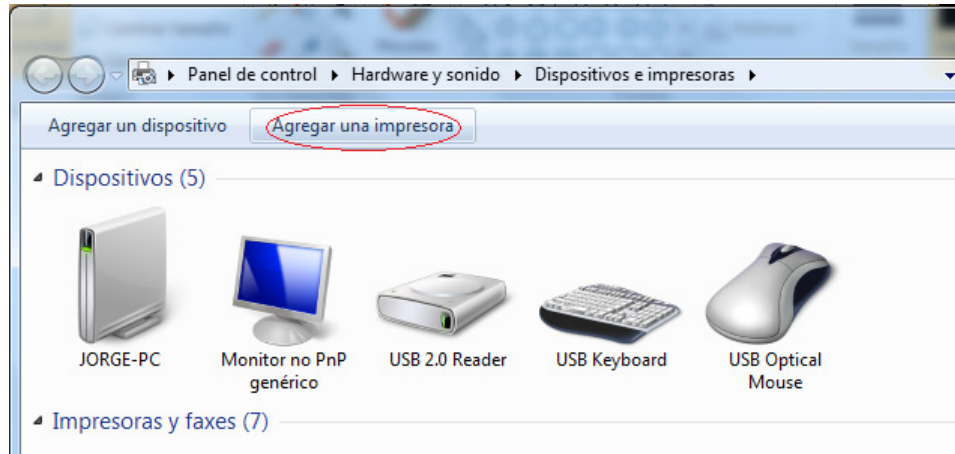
Panel de control ▸ Hardware y sonido ▸ Dispositivos e impresoras ▸

Agregar un dispositivo
Agregar una impresora

Dispositivos (5)

JORGE-PC
Monitor no PnP genérico
USB 2.0 Reader
USB Keyboard
USB Optical Mouse

Impresoras y faxes (7)